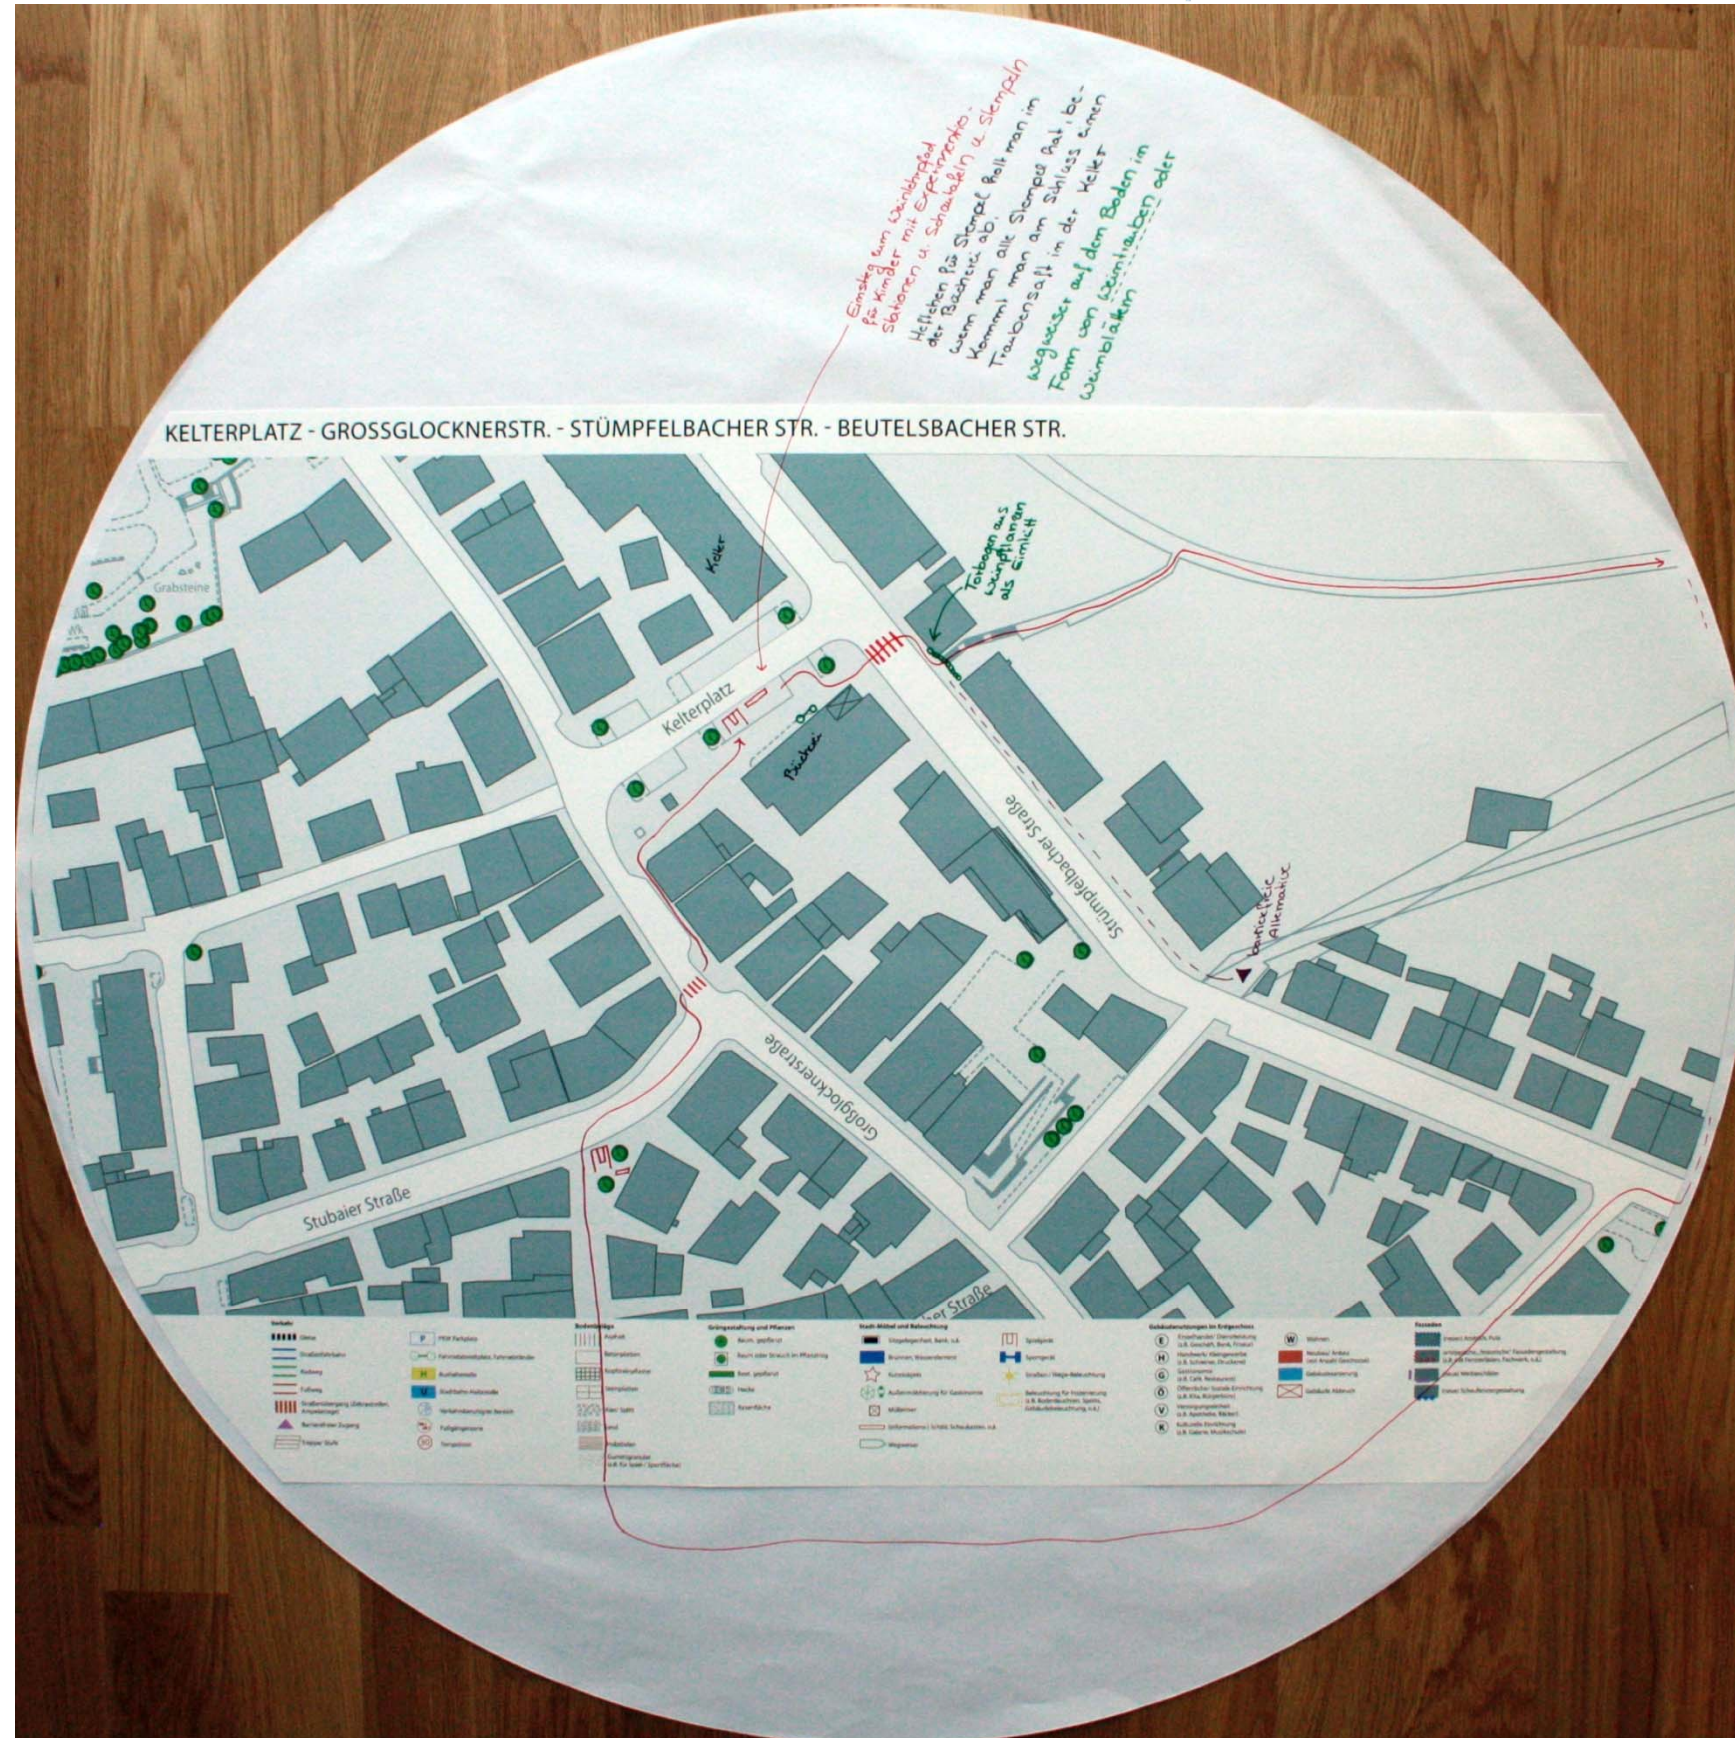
Einstieg zum Weinbergpfad für Kinder mit Experimente-stationen u. Schautafeln u. Stempeln

Heftchen für Stempel holt man in der Bücherei ab.
Wenn man alle Stempel hat, bekommt man am Schluss einen Traubensaft in der Kelter

Wegweiser auf dem Boden in Form von Weintrauben oder Weinblättern

KELTERPLATZ - GROSSGLOCKNERSTR. - STÜMPFELBACHER STR. - BEUTELSBACHER STR.

Kelter

Torbogen aus Weinpflanzen als Einstieg

Grabsteine

Kelterplatz

Bücherei

Stümpfelbacher Straße

barrierefreie Alternative

Großglocknerstraße

Stubaier Straße

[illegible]er Straße

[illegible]